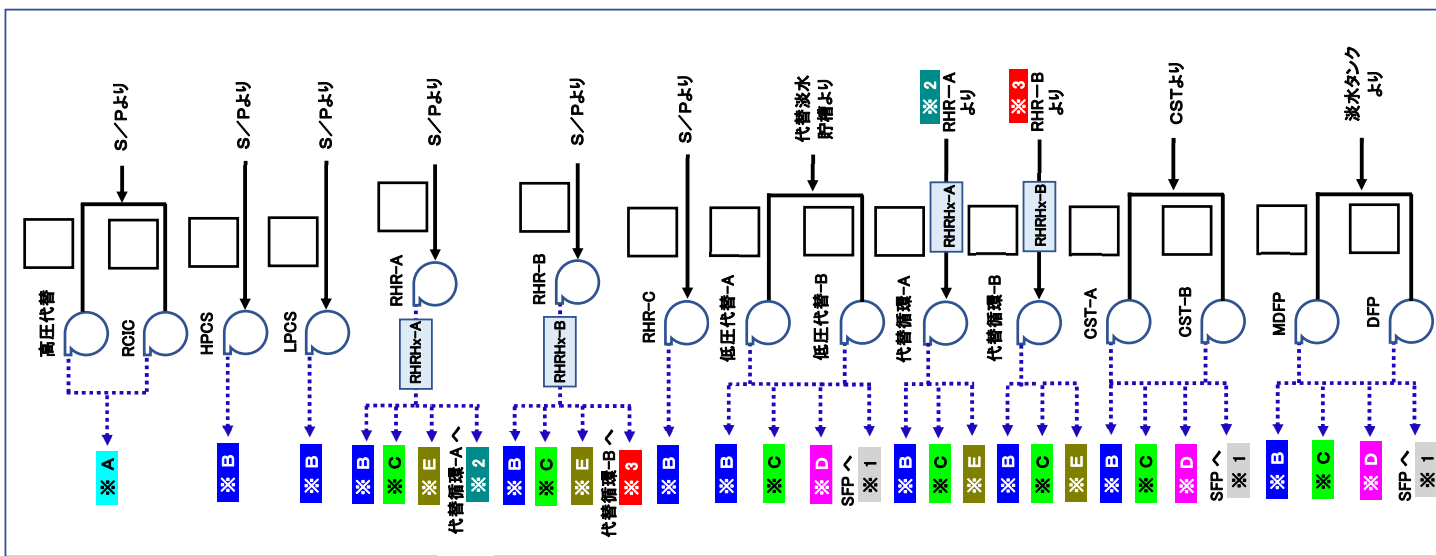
S／Pより
高圧代替
RCIC
※A

S／Pより
HPCS
※B

S／Pより
LPCS
※B

S／Pより
RHR−A
RHRHx−A
※B
※C
※E
代替循環−Aへ ※2

S／Pより
RHR−B
RHRHx−B
※B
※C
※E
代替循環−Bへ ※3

S／Pより
RHR−C
※B

代替淡水貯槽より
低圧代替−A
低圧代替−B
※B
※C
※D
SFPへ ※1

※2 RHR−Aより
RHRHx−A
代替循環−A

※3 RHR−Bより
RHRHx−B
代替循環−B
※B
※C
※E
※B
※C
※E

CSTより
CST−A
CST−B
※B
※C
※D
SFPへ ※1

淡水タンクより
MDFP
DFP
※B
※C
※D
SFPへ ※1